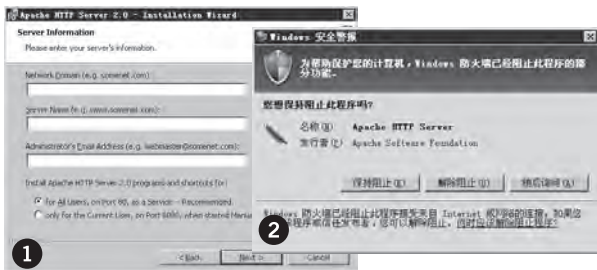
Apache HTTP Server 2.0 - Installation Wizard

Server Information

Please enter your server's information.

Network Domain (e.g. somenet.com):

Server Name (e.g. www.somenet.com):

Administrator's Email Address (e.g. webmaster@somenet.com):

Install Apache HTTP Server 2.0 programs and shortcuts for:

for All Users, on Port 80, as a Service -- Recommended.

only for the Current User, on Port 8080, when started Manually.

< Back

Next >

Cancel

1

Windows 安全警报

为帮助保护您的计算机，Windows 防火墙已经阻止此程序的部分功能。

您想保持阻止此程序吗？

名称(N): Apache HTTP Server

发行者(P): Apache Software Foundation

保持阻止(K)

解除阻止(U)

稍后询问(A)

Windows 防火墙已经阻止此程序接受来自 Internet 或网络的连接。如果您识别此程序或信任发行者，您可以解除阻止。何时应该解除阻止程序？

2